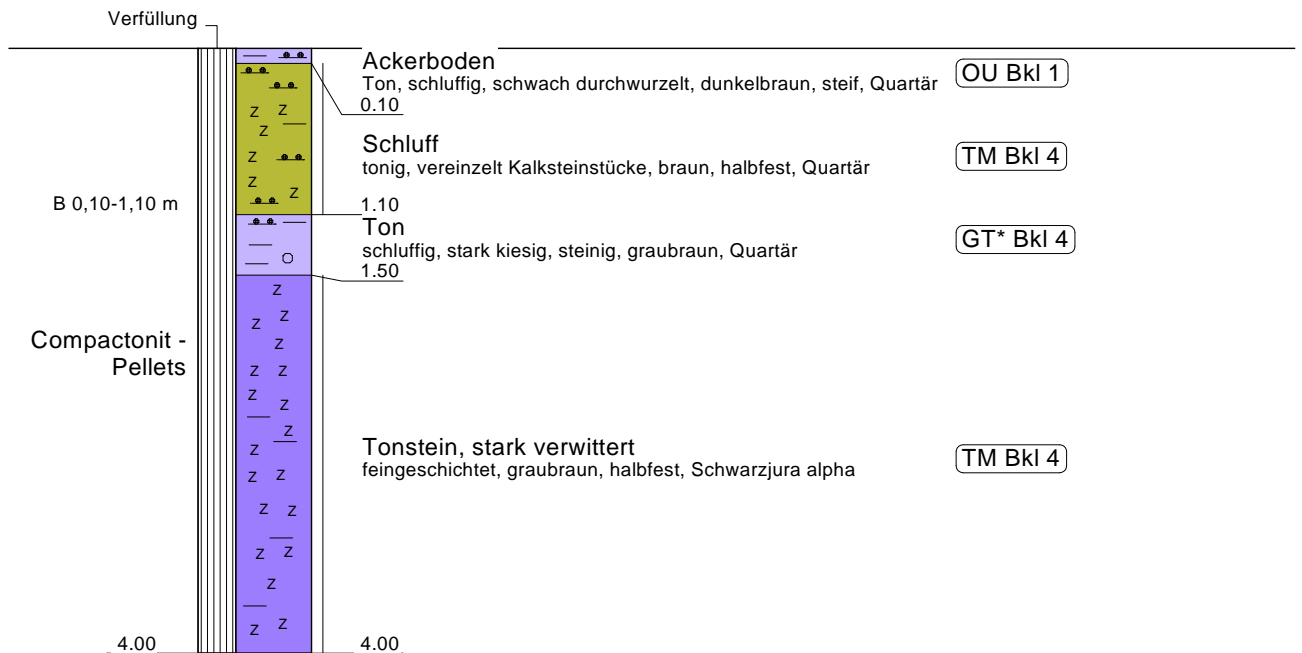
Verfüllung

Ackerboden
Ton, schluffig, schwach durchwurzelt, dunkelbraun, steif, Quartär
OU Bkl 1
0.10

Schluff
tonig, vereinzelt Kalksteinstücke, braun, halbfest, Quartär
TM Bkl 4

B 0,10-1,10 m
1.10

Ton
schluffig, stark kiesig, steinig, graubraun, Quartär
GT* Bkl 4
1.50

Compactonit - Pellets

Tonstein, stark verwittert
feingeschichtet, graubraun, halbfest, Schwarzjura alpha
TM Bkl 4

4.00
4.00